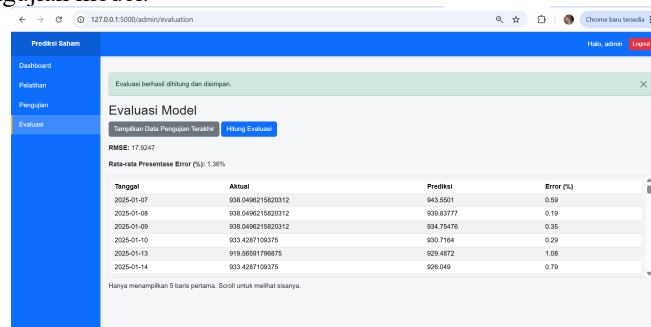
127.0.0.1:5000/admin/evaluation

Chrome baru tersedia

Prediksi Saham

Halo, admin Logout

Dashboard
Pelatihan
Pengujian
Evaluasi

Evaluasi berhasil dihitung dan disimpan.

×

Evaluasi Model

Tampilkan Data Pengujian Terakhir Hitung Evaluasi

**RMSE:** 17.9247

**Rata-rata Presentase Error (%):** 1.36%

| Tanggal | Aktual | Prediksi | Error (%) |
|---|---|---|---|
| 2025-01-07 | 938.0496215820312 | 943.5501 | 0.59 |
| 2025-01-08 | 938.0496215820312 | 939.83777 | 0.19 |
| 2025-01-09 | 938.0496215820312 | 934.75476 | 0.35 |
| 2025-01-10 | 933.4287109375 | 930.7164 | 0.29 |
| 2025-01-13 | 919.56591796875 | 929.4872 | 1.08 |
| 2025-01-14 | 933.4287109375 | 928.049 | 0.79 |

Hanya menampilkan 5 baris pertama. Scroll untuk melihat sisanya.